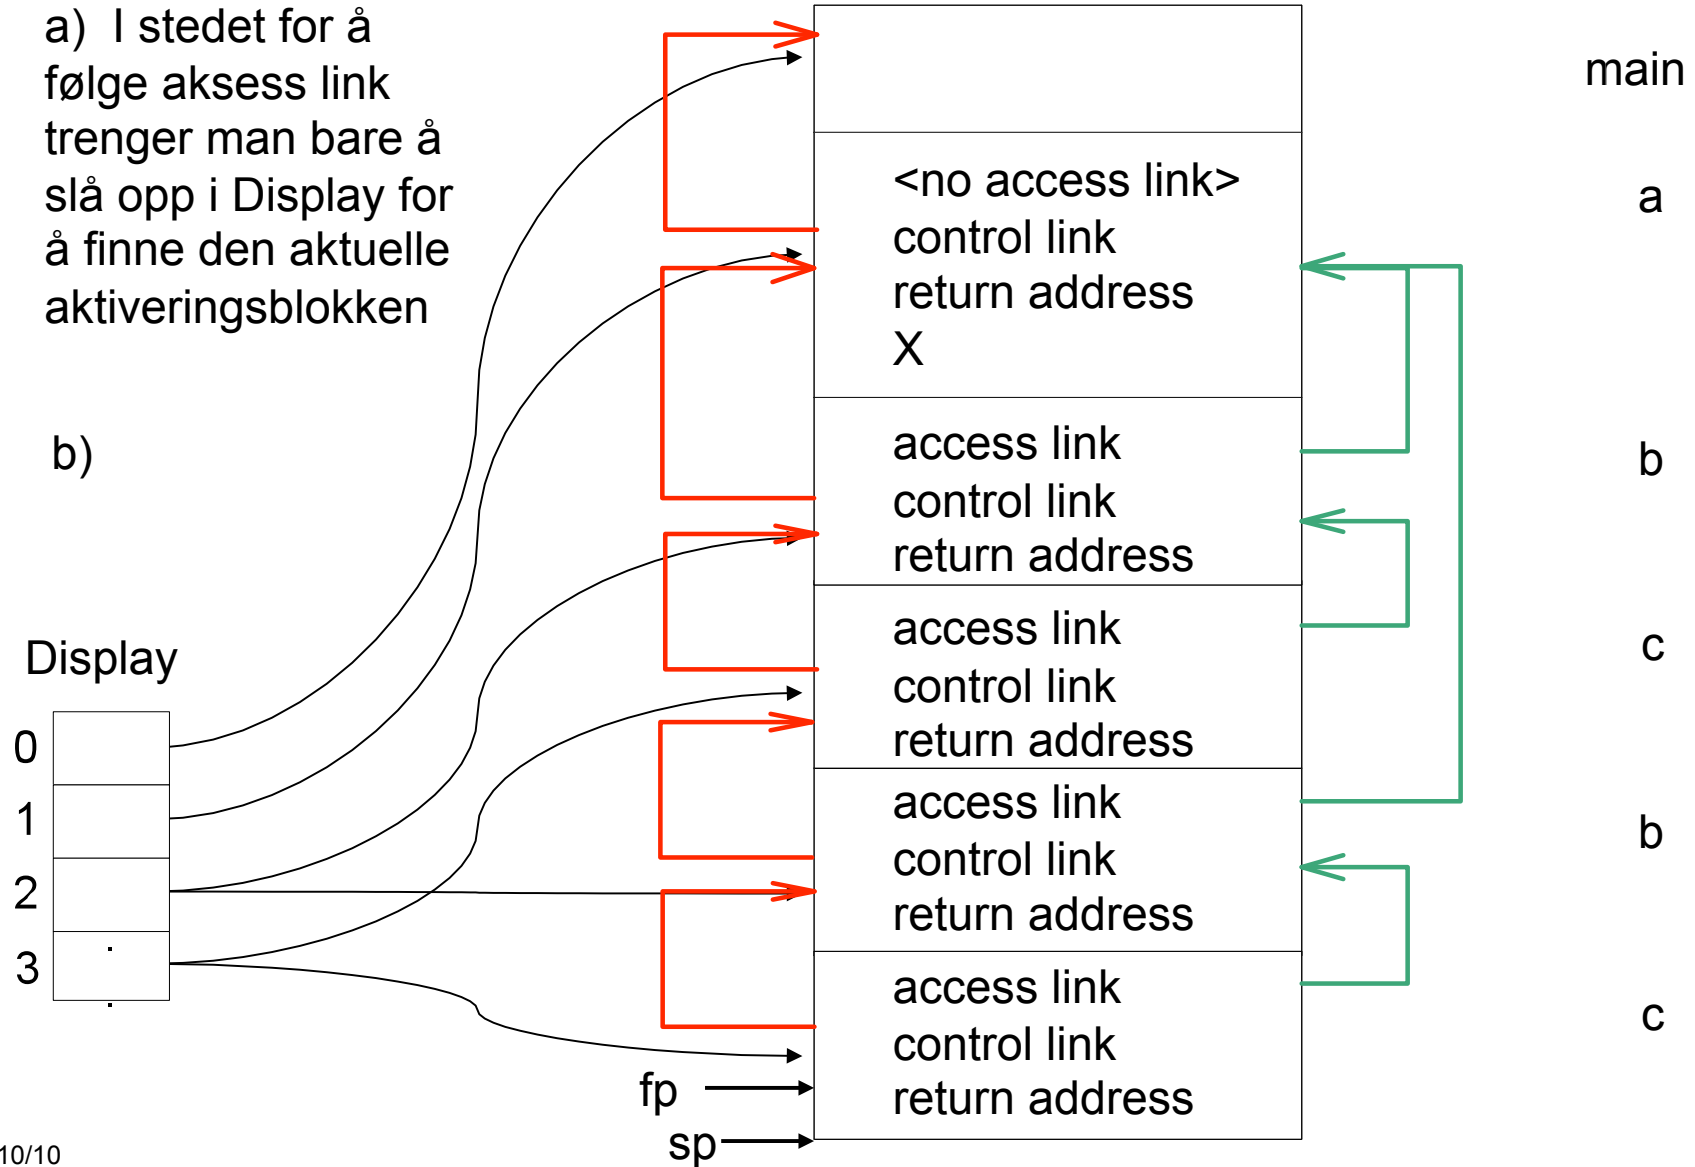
a) I stedet for å følge aksess link trenger man bare å slå opp i Display for å finne den aktuelle aktiveringsblokken

b)

Display

0
1
2
3

main

<no access link>
control link
return address
X

a

access link
control link
return address

b

access link
control link
return address

c

access link
control link
return address

b

access link
control link
return address

c

fp
sp

10/10